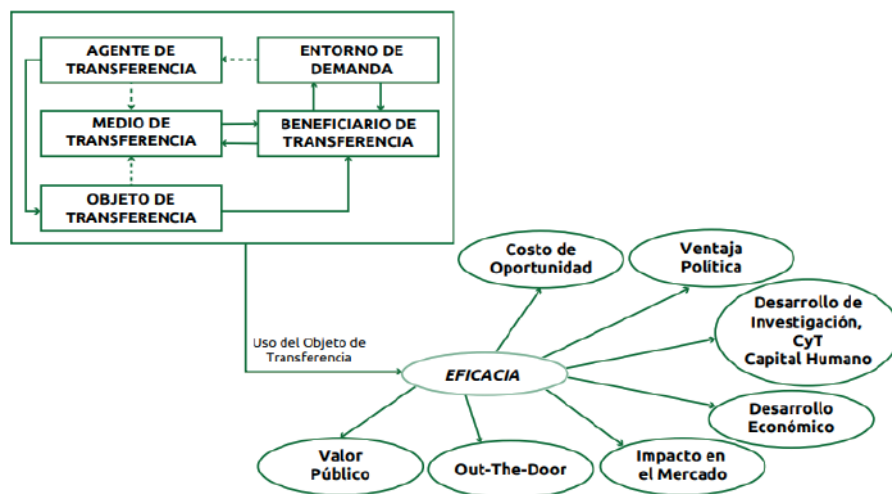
AGENTE DE TRANSFERENCIA

ENTORNO DE DEMANDA

MEDIO DE TRANSFERENCIA

BENEFICIARIO DE TRANSFERENCIA

OBJETO DE TRANSFERENCIA

Uso del Objeto de Transferencia

EFICACIA

Costo de Oportunidad

Ventaja Política

Desarrollo de Investigación, CyT Capital Humano

Desarrollo Económico

Impacto en el Mercado

Out-The-Door

Valor Público